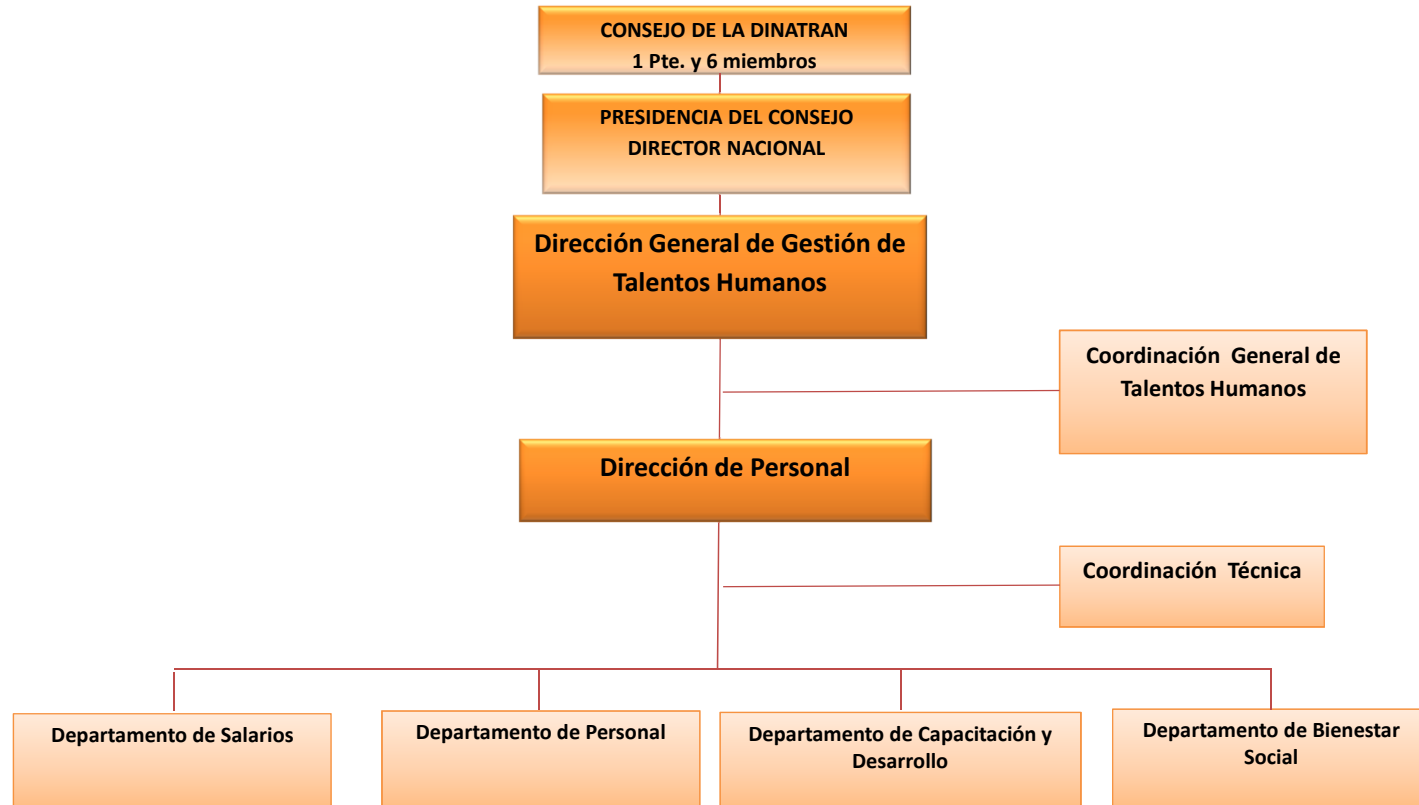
CONSEJO DE LA DINATRAN
1 Pte. y 6 miembros

PRESIDENCIA DEL CONSEJO
DIRECTOR NACIONAL

Dirección General de Gestión de Talentos Humanos

Coordinación General de Talentos Humanos

Dirección de Personal

Coordinación Técnica

Departamento de Salarios

Departamento de Personal

Departamento de Capacitación y Desarrollo

Departamento de Bienestar Social